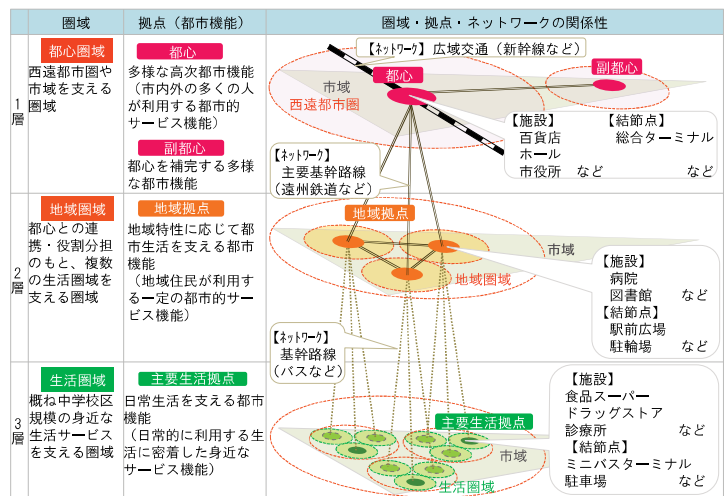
| | 圏域 | 拠点（都市機能） | 圏域・拠点・ネットワークの関係性 |
|---|---|---|---|
| 1層 | 都心圏域<br>西遠都市圏や市域を支える圏域 | 都心<br>多様な高次都市機能（市内外の多くの人が利用する都市的サービス機能）<br>副都心<br>都心を補完する多様な都市機能 | 【ネットワーク】広域交通（新幹線など）<br>市域<br>西遠都市圏<br>都心<br>副都心<br>【施設】<br>百貨店<br>ホール<br>市役所　など<br>【結節点】<br>総合ターミナル<br>など<br>【ネットワーク】<br>主要基幹路線<br>（遠州鉄道など） |
| 2層 | 地域圏域<br>都心との連携・役割分担のもと、複数の生活圏域を支える圏域 | 地域拠点<br>地域特性に応じて都市生活を支える都市機能<br>（地域住民が利用する一定の都市的サービス機能） | 地域拠点<br>市域<br>地域圏域<br>【施設】<br>病院<br>図書館　など<br>【結節点】<br>駅前広場<br>駐輪場　など<br>【ネットワーク】<br>基幹路線<br>（バスなど） |
| 3層 | 生活圏域<br>概ね中学校区規模の身近な生活サービスを支える圏域 | 主要生活拠点<br>日常生活を支える都市機能<br>（日常的に利用する生活に密着した身近なサービス機能） | 主要生活拠点<br>市域<br>生活圏域<br>【施設】<br>食品スーパー<br>ドラッグストア<br>診療所　など<br>【結節点】<br>ミニバスターミナル<br>駐車場　など |